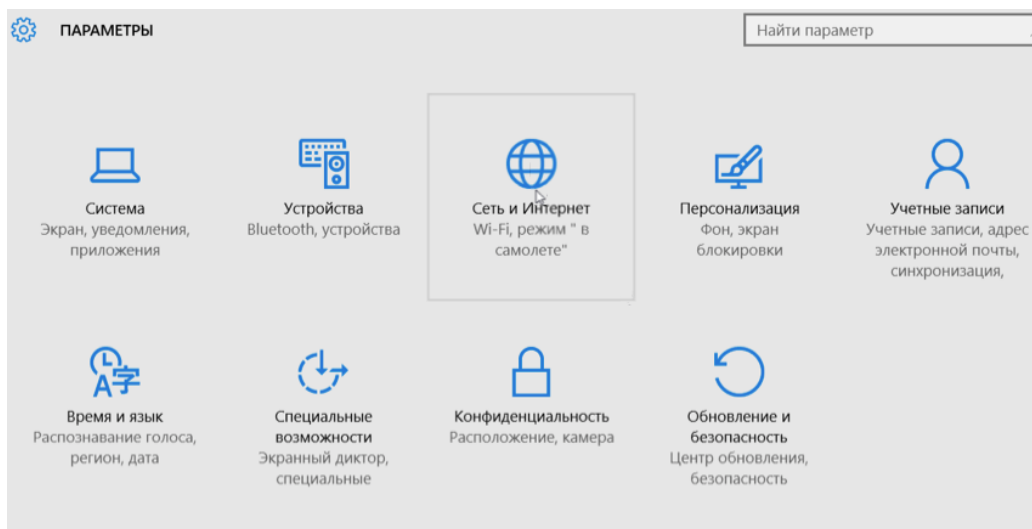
ПАРАМЕТРЫ

Найти параметр

Система
Экран, уведомления, приложения

Устройства
Bluetooth, устройства

Сеть и Интернет
Wi-Fi, режим " в самолете"

Персонализация
Фон, экран блокировки

Учетные записи
Учетные записи, адрес электронной почты, синхронизация,

Время и язык
Распознавание голоса, регион, дата

Специальные возможности
Экранный диктор, специальные

Конфиденциальность
Расположение, камера

Обновление и безопасность
Центр обновления, безопасность